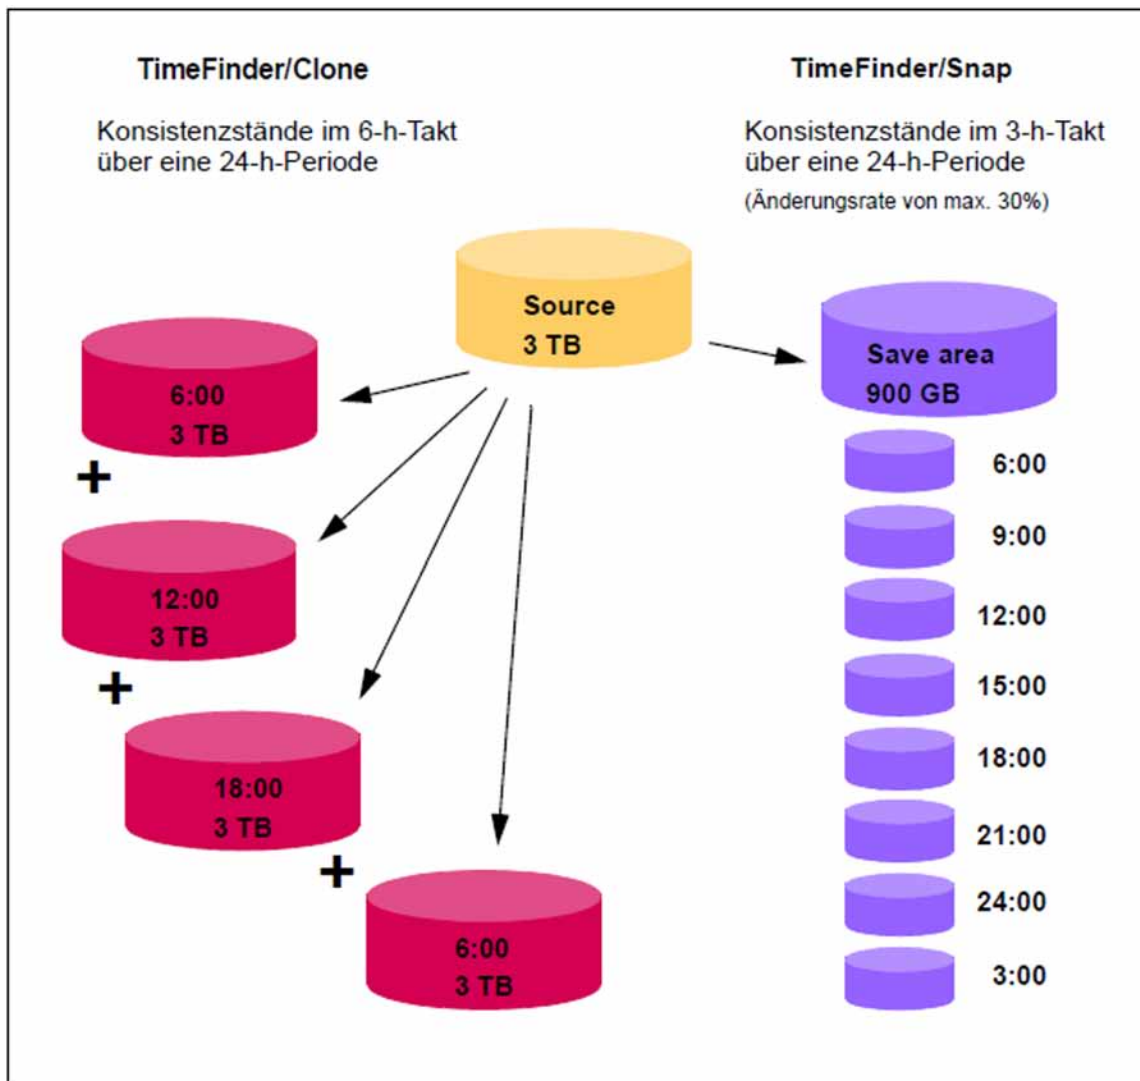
TimeFinder/Clone

Konsistenzstände im 6-h-Takt über eine 24-h-Periode

TimeFinder/Snap

Konsistenzstände im 3-h-Takt über eine 24-h-Periode

(Änderungsrate von max. 30%)

Source
3 TB

6:00
3 TB

+

12:00
3 TB

+

18:00
3 TB

+

6:00
3 TB

Save area
900 GB

6:00

9:00

12:00

15:00

18:00

21:00

24:00

3:00